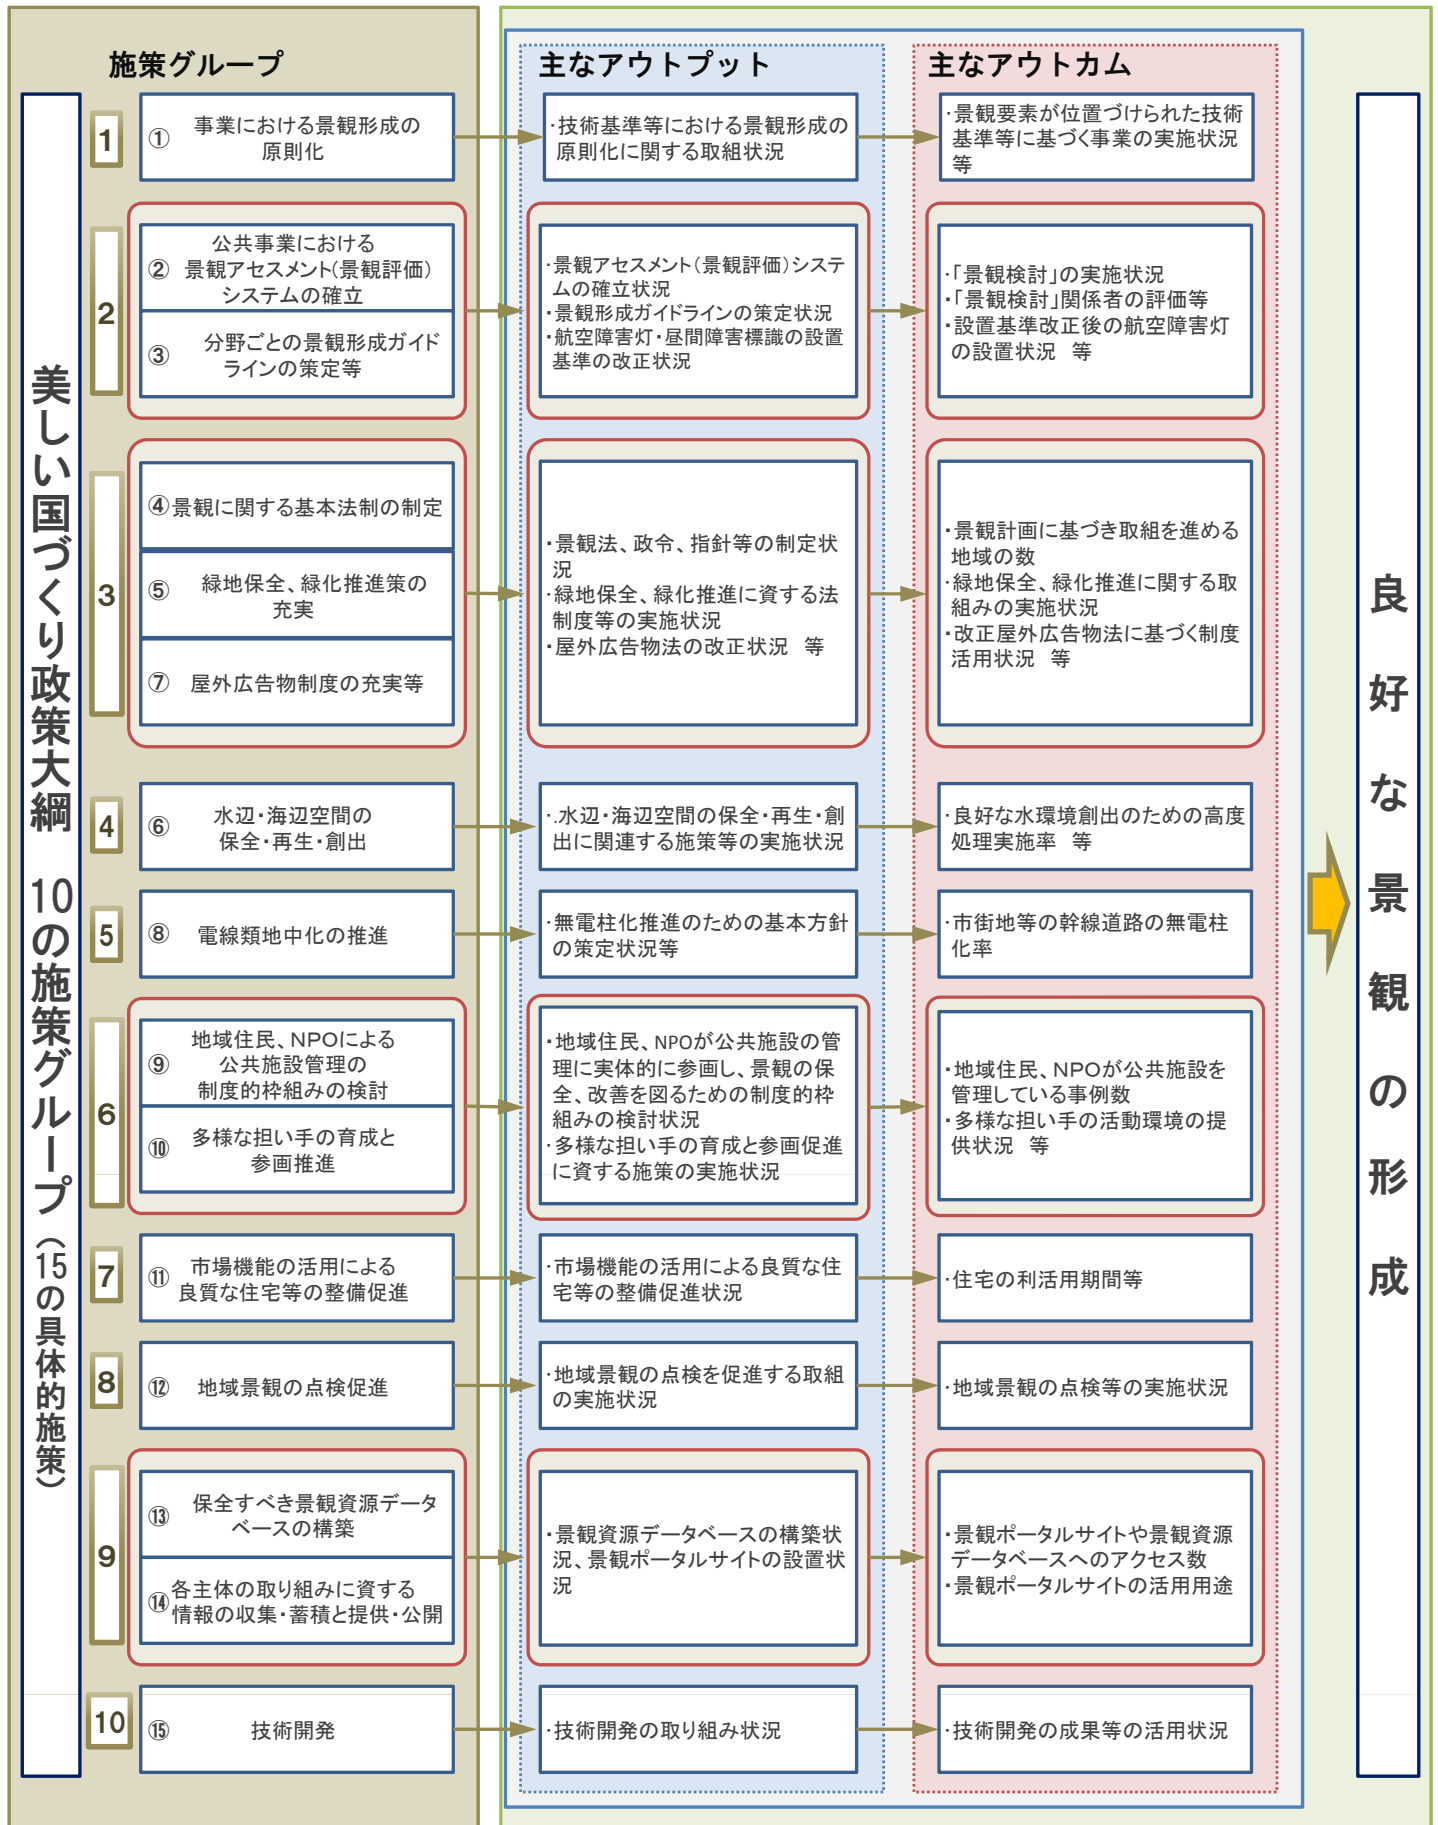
施策グループ

美しい国づくり政策大綱　10の施策グループ（15の具体的施策）

1
① 事業における景観形成の原則化

2
② 公共事業における景観アセスメント(景観評価)システムの確立
③ 分野ごとの景観形成ガイドラインの策定等

3
④景観に関する基本法制の制定
⑤ 緑地保全、緑化推進策の充実
⑦ 屋外広告物制度の充実等

4
⑥ 水辺・海辺空間の保全・再生・創出

5
⑧ 電線類地中化の推進

6
⑨ 地域住民、NPOによる公共施設管理の制度的枠組みの検討
⑩ 多様な担い手の育成と参画推進

7
⑪ 市場機能の活用による良質な住宅等の整備促進

8
⑫ 地域景観の点検促進

9
⑬ 保全すべき景観資源データベースの構築
⑭ 各主体の取り組みに資する情報の収集・蓄積と提供・公開

10
⑮ 技術開発

主なアウトプット

・技術基準等における景観形成の原則化に関する取組状況

・景観アセスメント(景観評価)システムの確立状況
・景観形成ガイドラインの策定状況
・航空障害灯・昼間障害標識の設置基準の改正状況

・景観法、政令、指針等の制定状況
・緑地保全、緑化推進に資する法制度等の実施状況
・屋外広告物法の改正状況　等

・水辺・海辺空間の保全・再生・創出に関連する施策等の実施状況

・無電柱化推進のための基本方針の策定状況等

・地域住民、NPOが公共施設の管理に実体的に参画し、景観の保全、改善を図るための制度的枠組みの検討状況
・多様な担い手の育成と参画促進に資する施策の実施状況

・市場機能の活用による良質な住宅等の整備促進状況

・地域景観の点検を促進する取組の実施状況

・景観資源データベースの構築状況、景観ポータルサイトの設置状況

・技術開発の取り組み状況

主なアウトカム

・景観要素が位置づけられた技術基準等に基づく事業の実施状況等

・「景観検討」の実施状況
・「景観検討」関係者の評価等
・設置基準改正後の航空障害灯の設置状況　等

・景観計画に基づき取組を進める地域の数
・緑地保全、緑化推進に関する取組みの実施状況
・改正屋外広告物法に基づく制度活用状況　等

・良好な水環境創出のための高度処理実施率　等

・市街地等の幹線道路の無電柱化率

・地域住民、NPOが公共施設を管理している事例数
・多様な担い手の活動環境の提供状況　等

・住宅の利活用期間等

・地域景観の点検等の実施状況

・景観ポータルサイトや景観資源データベースへのアクセス数
・景観ポータルサイトの活用用途

・技術開発の成果等の活用状況

良好な景観の形成